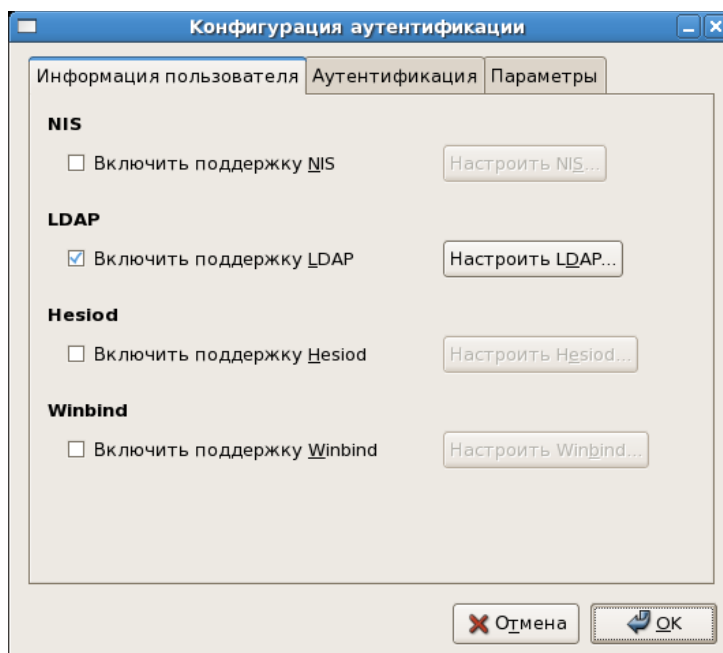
Конфигурация аутентификации

Информация пользователя | Аутентификация | Параметры

NIS

☐ Включить поддержку NIS | Настроить NIS...

LDAP

☑ Включить поддержку LDAP | Настроить LDAP...

Hesiod

☐ Включить поддержку Hesiod | Настроить Hesiod...

Winbind

☐ Включить поддержку Winbind | Настроить Winbind...

Отмена | OK